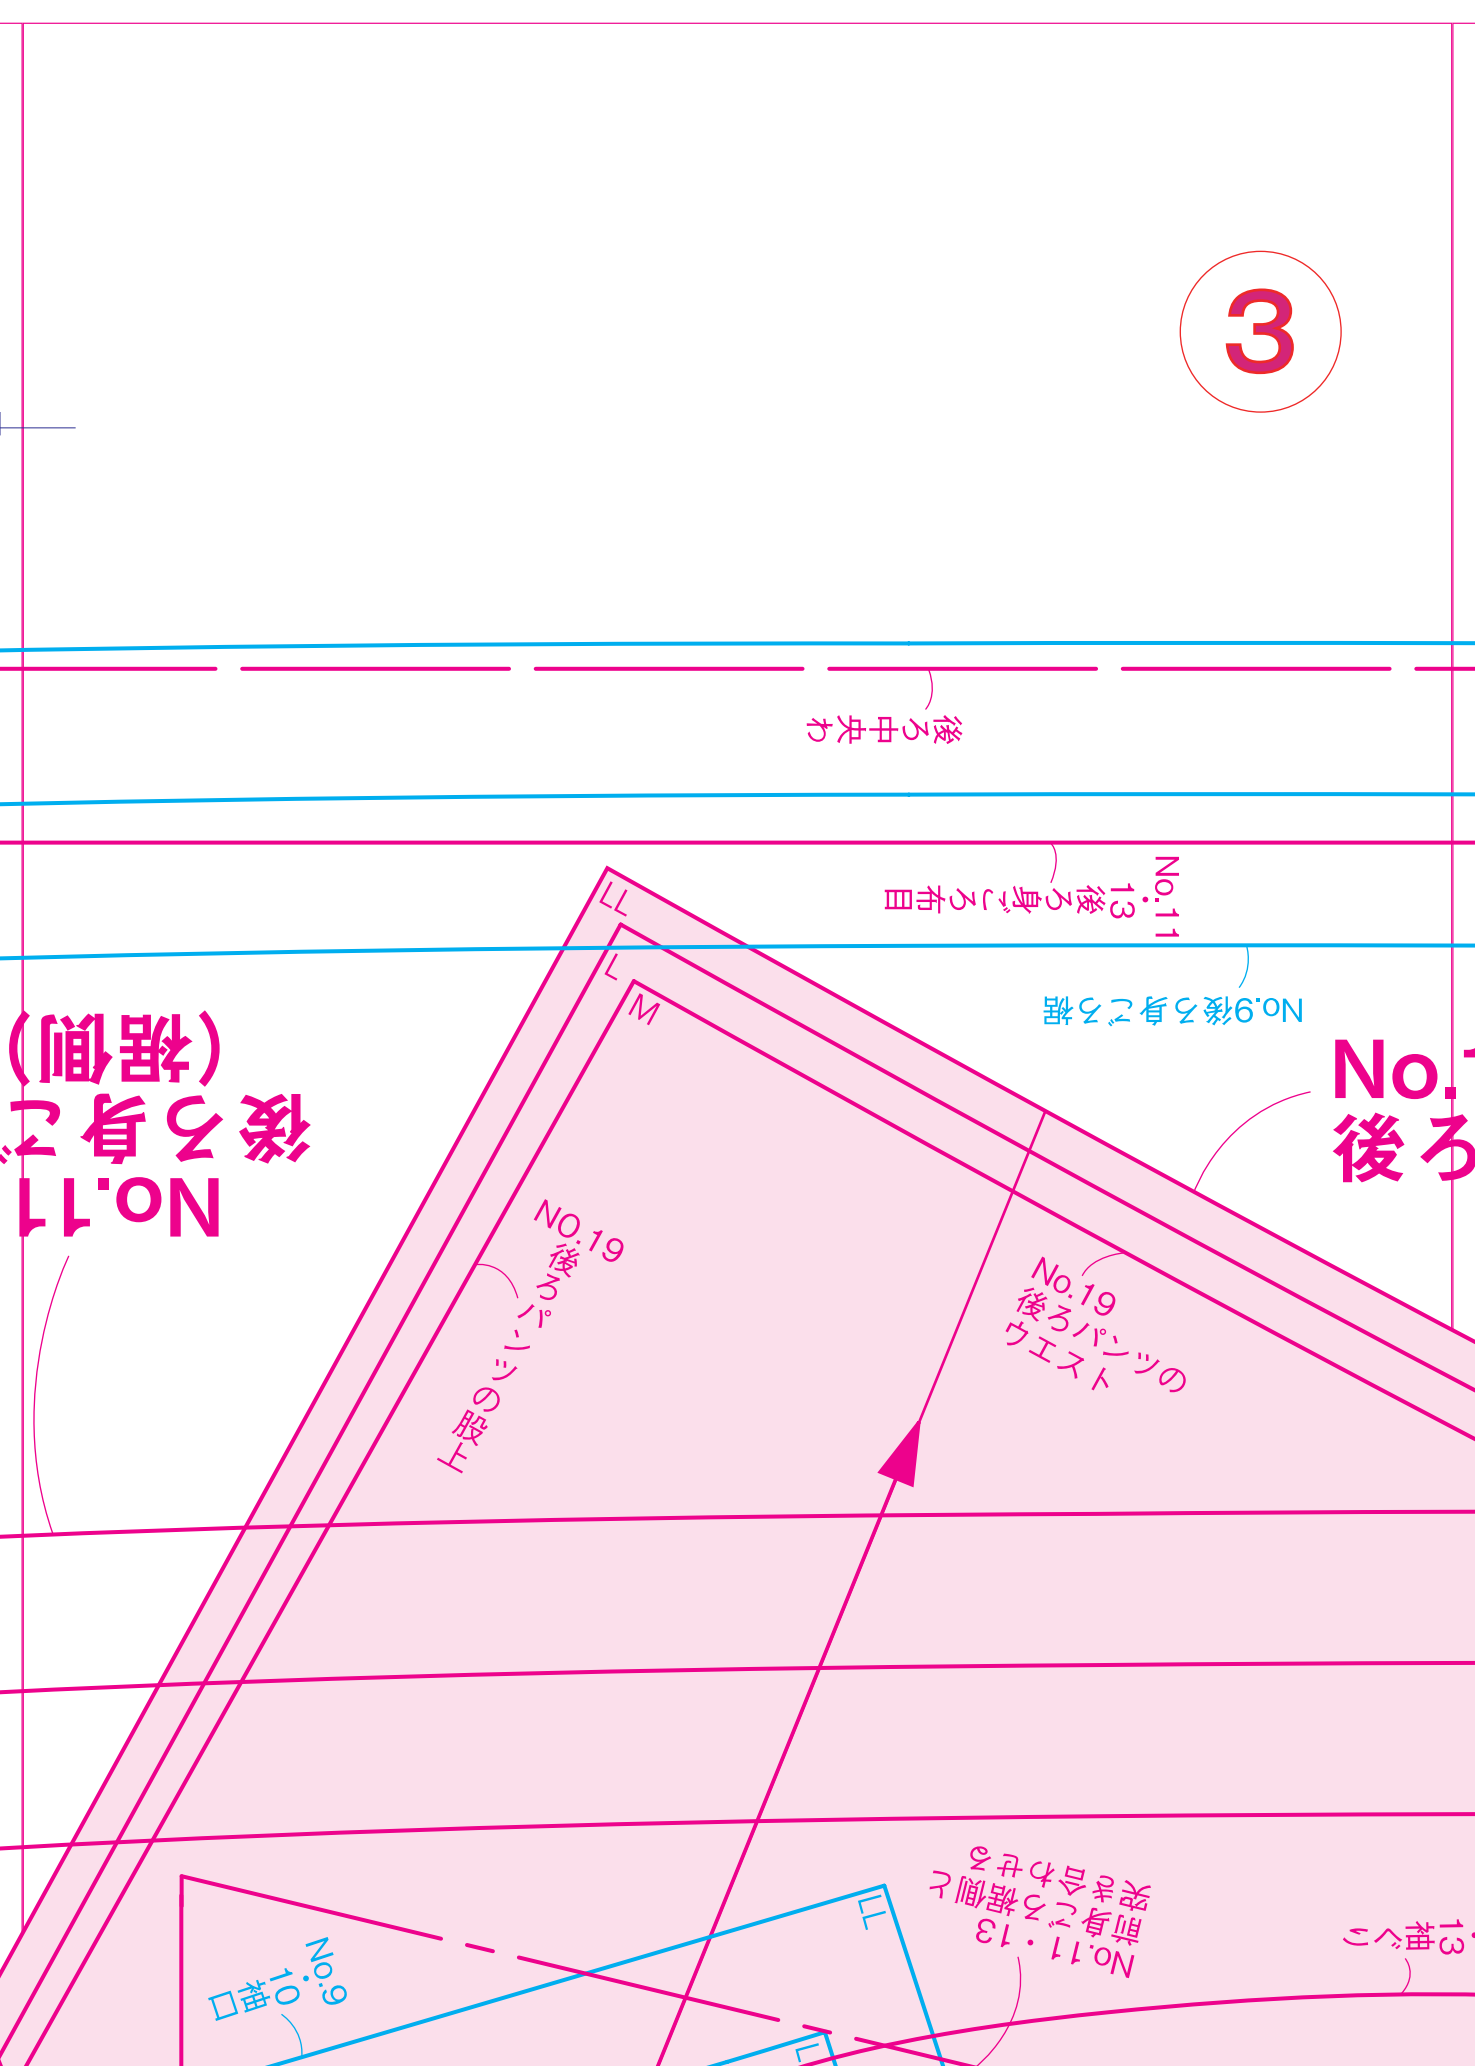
3

後ろ中央わ

No.11・13後ろ身ごろ布目

No.9後ろ身ごろ裾

No.11後ろ身ご(裾側)

No.1
後ろ

LL
L
M

NO.19後ろパンツの股上

No.19後ろパンツのウエスト

No.11・13前身ごろ裾側合わせ

13袖ぐり

No.9・10袖口

LL
LL